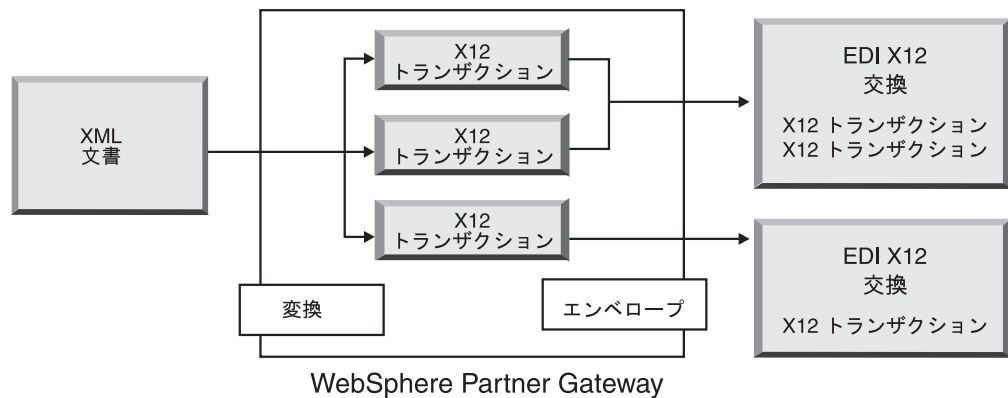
XML
文書

X12
トランザクション

X12
トランザクション

X12
トランザクション

変換

エンベロープ

EDI X12
交換
X12 トランザクション
X12 トランザクション

EDI X12
交換
X12 トランザクション

WebSphere Partner Gateway